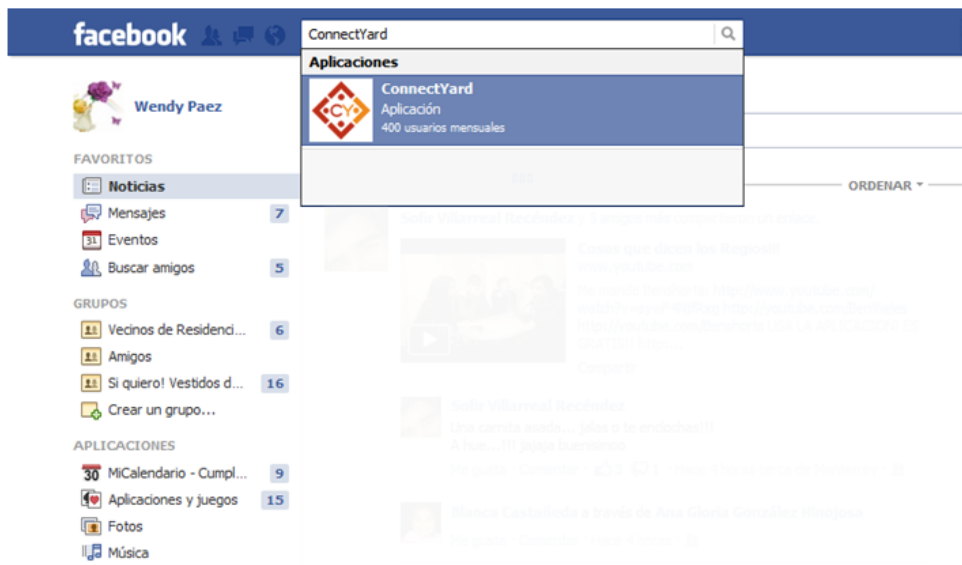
facebook

ConnectYard

Aplicaciones

ConnectYard
Aplicación
400 usuarios mensuales

Wendy Paez

FAVORITOS
Noticias
Mensajes 7
Eventos
Buscar amigos 5

GRUPOS
Vecinos de Residenci... 6
Amigos
Si quiero! Vestidos d... 16
Crear un grupo...

APLICACIONES
MiCalendario - Cumpl... 9
Aplicaciones y juegos 15
Fotos
Música

ORDENAR